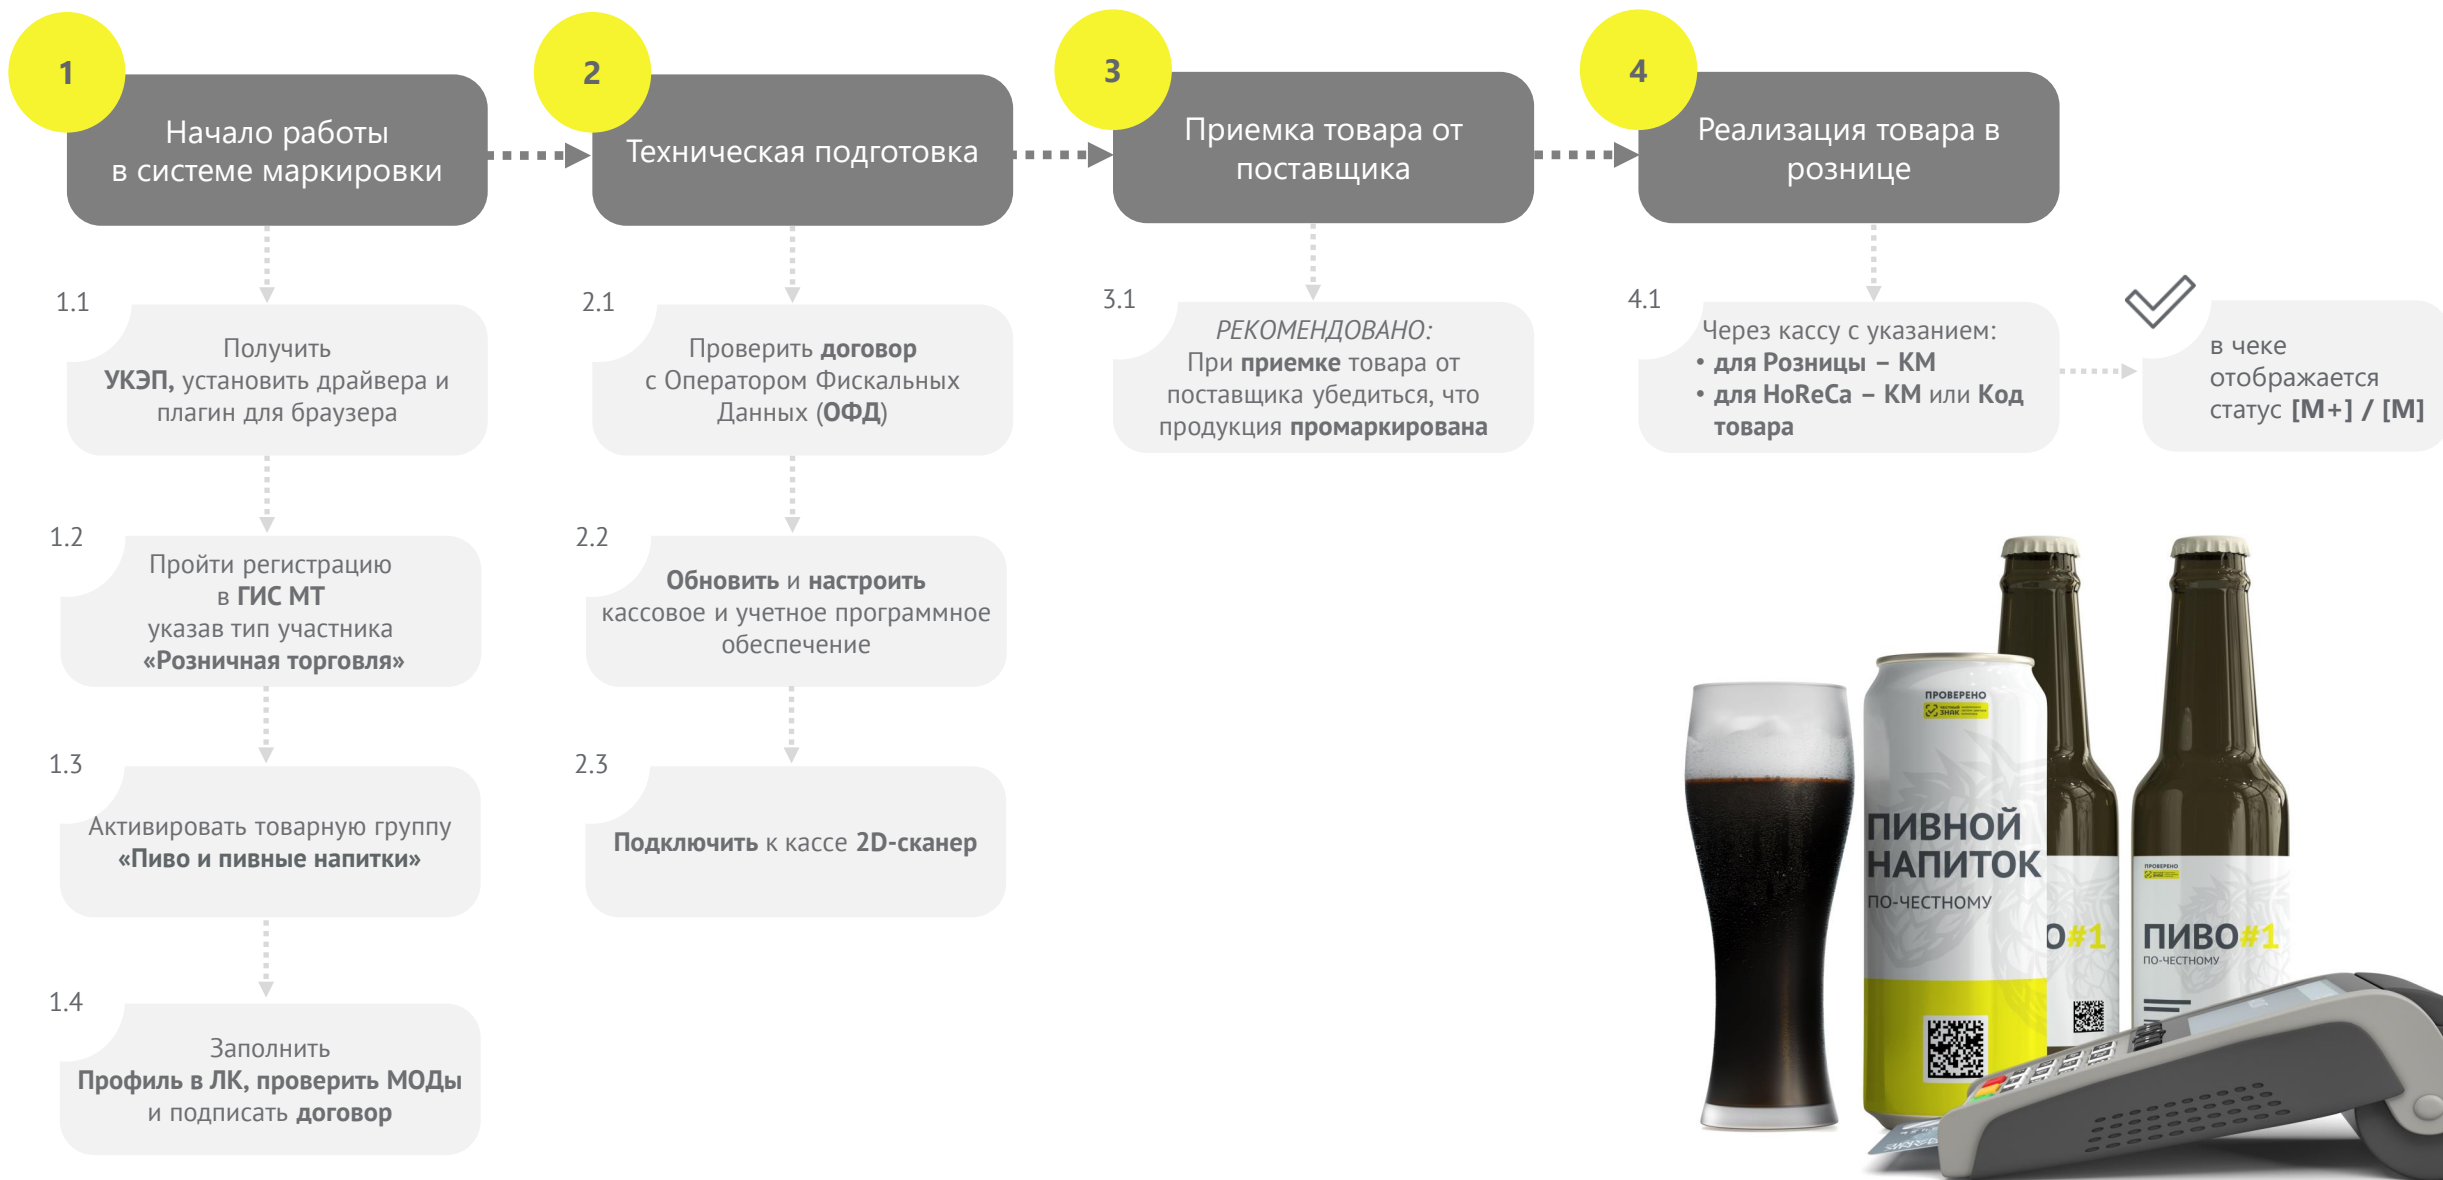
1
Начало работы в системе маркировки

2
Техническая подготовка

3
Приемка товара от поставщика

4
Реализация товара в рознице

1.1
Получить УКЭП, установить драйвера и плагин для браузера

1.2
Пройти регистрацию в ГИС МТ указав тип участника «Розничная торговля»

1.3
Активировать товарную группу «Пиво и пивные напитки»

1.4
Заполнить Профиль в ЛК, проверить МОДы и подписать договор

2.1
Проверить договор с Оператором Фискальных Данных (ОФД)

2.2
Обновить и настроить кассовое и учетное программное обеспечение

2.3
Подключить к кассе 2D-сканер

3.1
РЕКОМЕНДОВАНО:
При приемке товара от поставщика убедиться, что продукция промаркирована

4.1
Через кассу с указанием:
• для Розницы – КМ
• для HoReCa – КМ или Код товара

в чеке отображается статус [М+] / [М]

ПРОВЕРЕНО
ПИВНОЙ НАПИТОК
ПО-ЧЕСТНОМУ
О#1
ПРОВЕРЕНО
ПИВО#1
ПО-ЧЕСТНОМУ